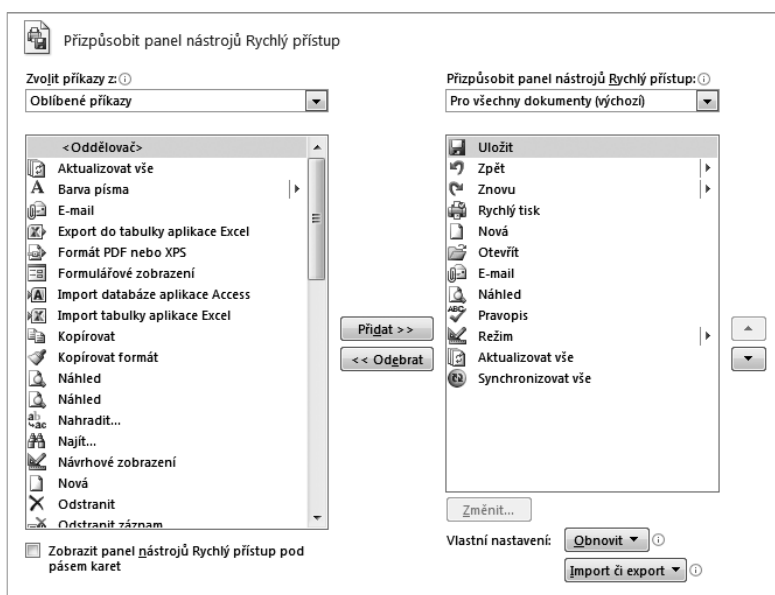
Přizpůsobit panel nástrojů Rychlý přístup

Zvolit příkazy z: ⓘ
Oblíbené příkazy

<Oddělovač>
Aktualizovat vše
Barva písma
E-mail
Export do tabulky aplikace Excel
Formát PDF nebo XPS
Formulářové zobrazení
Import databáze aplikace Access
Import tabulky aplikace Excel
Kopírovat
Kopírovat formát
Náhled
Náhled
Nahradit...
Najít...
Návrhové zobrazení
Nová
Odstranit
Odstranit záznam

Zobrazit panel nástrojů Rychlý přístup pod pásem karet

Přidat >>
<< Odebrat

Přizpůsobit panel nástrojů Rychlý přístup: ⓘ
Pro všechny dokumenty (výchozí)

Uložit
Zpět
Znovu
Rychlý tisk
Nová
Otevřít
E-mail
Náhled
Pravopis
Režim
Aktualizovat vše
Synchronizovat vše

Změnit...
Vlastní nastavení: Obnovit ▾ ⓘ
Import či export ▾ ⓘ